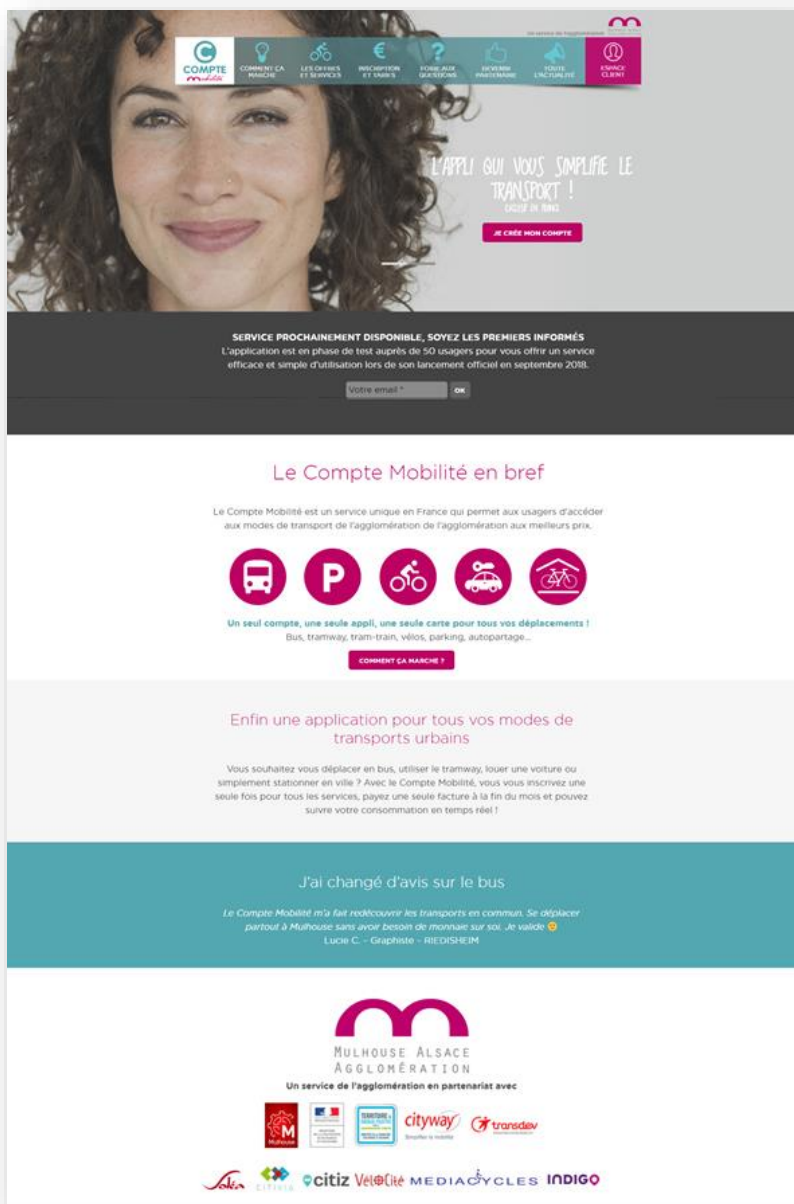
Un service de l'agglomération

COMPTE mobilité

COMMENT ÇA MARCHE

LES OFFRES ET SERVICES

INSCRIPTION ET TARIFS

FOIRE AUX QUESTIONS

DEVENIR PARTENAIRE

TOUTE L'ACTUALITÉ

ESPACE CLIENT

L'APPLI QUI VOUS SIMPLIFIE LE TRANSPORT !

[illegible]

JE CRÉE MON COMPTE

SERVICE PROCHAINEMENT DISPONIBLE, SOYEZ LES PREMIERS INFORMÉS

L'application est en phase de test auprès de 50 usagers pour vous offrir un service efficace et simple d'utilisation lors de son lancement officiel en septembre 2018.

Votre email *

OK

Le Compte Mobilité en bref

Le Compte Mobilité est un service unique en France qui permet aux usagers d'accéder aux modes de transport de l'agglomération de l'agglomération aux meilleurs prix.

P

Un seul compte, une seule appli, une seule carte pour tous vos déplacements !

Bus, tramway, tram-train, vélos, parking, autopartage...

COMMENT ÇA MARCHE ?

Enfin une application pour tous vos modes de transports urbains

Vous souhaitez vous déplacer en bus, utiliser le tramway, louer une voiture ou simplement stationner en ville ? Avec le Compte Mobilité, vous vous inscrivez une seule fois pour tous les services, payez une seule facture à la fin du mois et pouvez suivre votre consommation en temps réel !

J'ai changé d'avis sur le bus

Le Compte Mobilité m'a fait redécouvrir les transports en commun. Se déplacer partout à Mulhouse sans avoir besoin de monnaie sur soi. Je valide

Lucie C. - Graphiste - RIEDISHEIM

MULHOUSE ALSACE AGGLOMÉRATION

Un service de l'agglomération en partenariat avec

M Mulhouse

TERRITOIRE

cityway Simplifier la mobilité

transdev

Soléa

CITIVIA

citiz

VéloCité

MEDIACYCLES

INDIGO